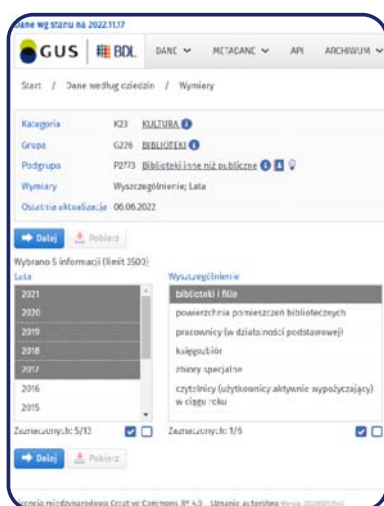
Dane wg stanu na 2022.11.17

GUS BDL DANE METADANE API ARCHIWUM

Start / Dane według dziedzin / Wymiary

Kategoria K23 KULTURA
Grupa G226 BIBLIOTEKI
Podgrupa P2773 Biblioteki inne niż publiczne
Wymiary Wyszczególnienie; Lata
Ostatnia aktualizacja 06.06.2022

Dalej Pobierz

Wybrano 5 informacji (limit 3500)

Lata
2021
2020
2019
2018
2017
2016
2015

Zaznaczonych: 5/13

Wyszczególnienie
biblioteki i filie
powierzchnia pomieszczeń bibliotecznych
pracownicy (w działalności podstawowej)
księgozbiór
zbiory specjalne
czytelnicy (użytkownicy aktywnie wypożyczający) w ciągu roku

Zaznaczonych: 1/6

Dalej Pobierz

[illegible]cencja międzynarodowa Creative Commons BY 4.0 Uznanie autorstwa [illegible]